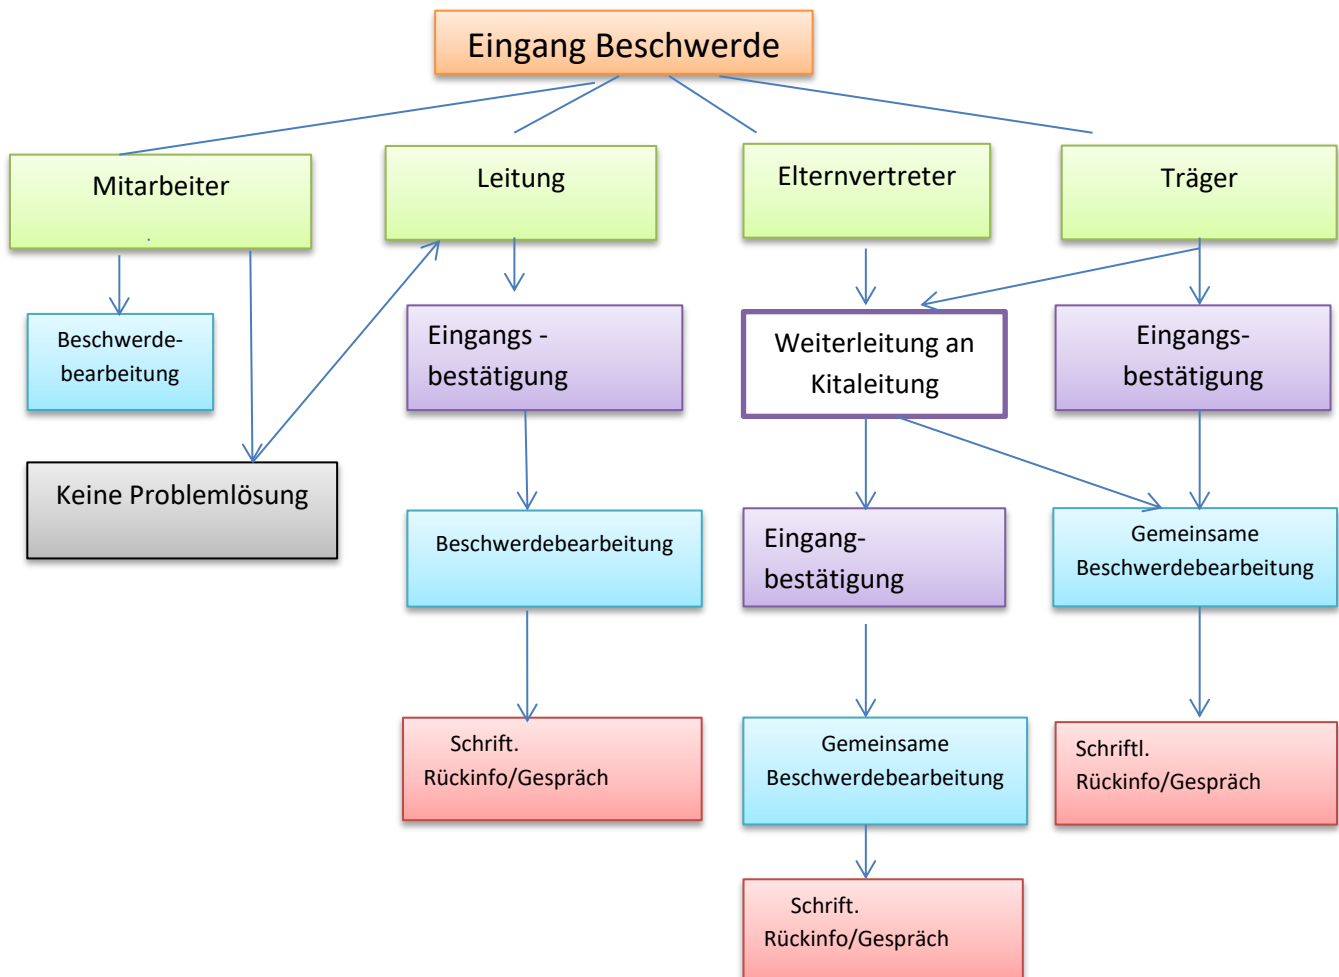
Eingang Beschwerde

Mitarbeiter

Leitung

Elternvertreter

Träger

Beschwerdebearbeitung

Keine Problemlösung

Eingangs - bestätigung

Beschwerdebearbeitung

Schrift. Rückinfo/Gespräch

Weiterleitung an Kitaleitung

Eingang- bestätigung

Gemeinsame Beschwerdebearbeitung

Schrift. Rückinfo/Gespräch

Eingangs- bestätigung

Gemeinsame Beschwerdebearbeitung

Schriftl. Rückinfo/Gespräch